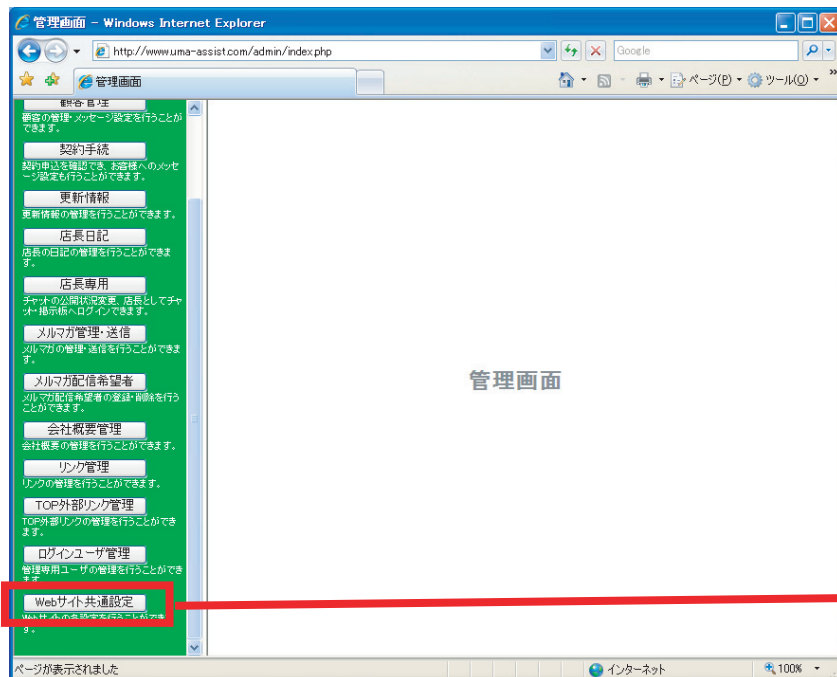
管理画面 - Windows Internet Explorer

http://www.uma-assist.com/admin/index.php

Google

管理画面

ページ(P) ツール(O)

顧客管理
顧客の管理・メッセージ設定を行うことができます。

契約手続
契約申込を確認でき、お客様へのメッセージ設定も行うことができます。

更新情報
更新情報の管理を行うことができます。

店長日記
店長の日記の管理を行うことができます。

店長専用
チャットの公開状況変更、店長としてチャット掲示板へログインできます。

メルマガ管理・送信
メルマガの管理・送信を行うことができます。

メルマガ配信希望者
メルマガ配信希望者の登録・削除を行うことができます。

会社概要管理
会社概要の管理を行うことができます。

リンク管理
リンクの管理を行うことができます。

TOP外部リンク管理
TOP外部リンクの管理を行うことができます。

ログインユーザ管理
管理専用ユーザの管理を行うことができます。

Webサイト共通設定
Webサイトの各設定を行うことができます。

管理画面

ページが表示されました

インターネット

100%